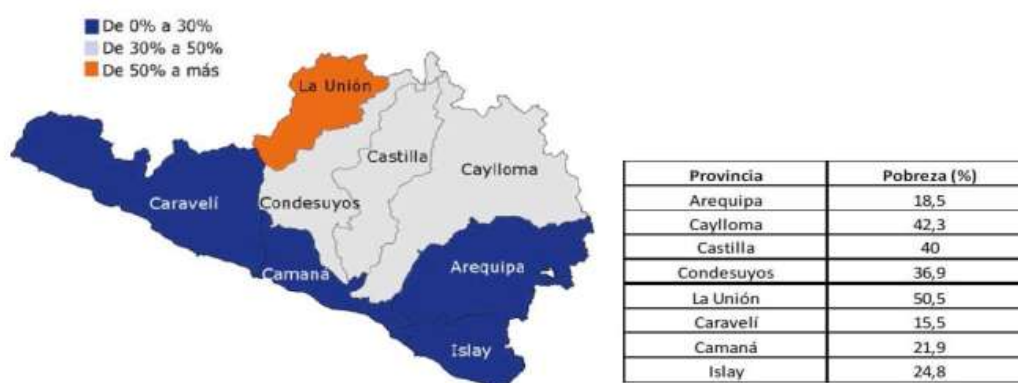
De 0% a 30%
De 30% a 50%
De 50% a más

La Unión
Castilla
Caylloma
Caravelí
Condesuyos
Camaná
Arequipa
Islay

| Provincia | Pobreza (%) |
|---|---|
| Arequipa | 18,5 |
| Caylloma | 42,3 |
| Castilla | 40 |
| Condesuyos | 36,9 |
| La Unión | 50,5 |
| Caravelí | 15,5 |
| Camaná | 21,9 |
| Islay | 24,8 |